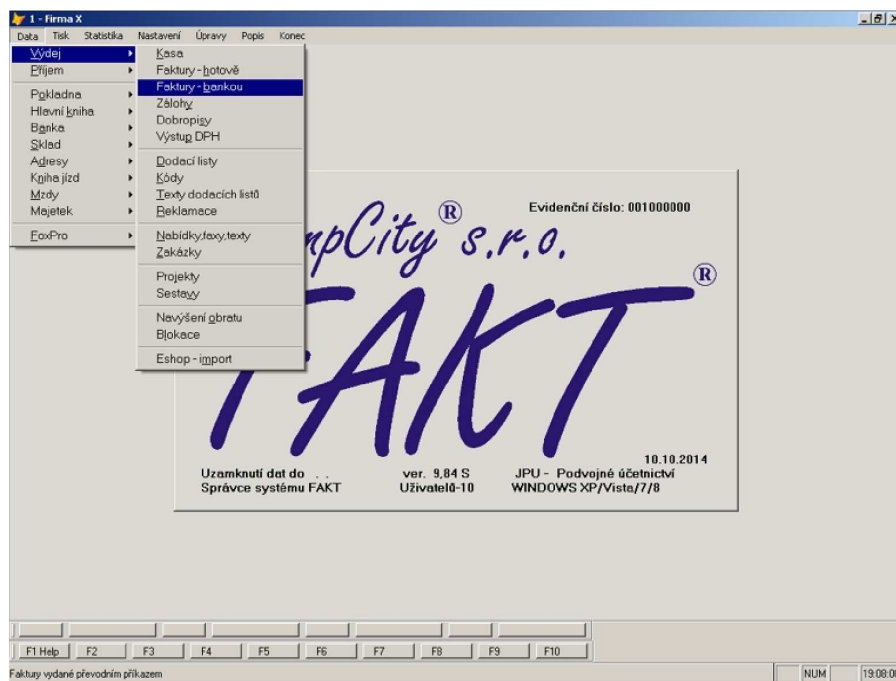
1 - Firma X

Data Tisk Statistika Nastavení Úpravy Popis Konec

Výdej
Příjem
Pokladna
Hlavní kniha
Banka
Sklad
Adresy
Kniha jízd
Mzdy
Majetek
FoxPro

Kasa
Faktury - hotově
Faktury - bankou
Zálohy
Dobropisy
Výstup DPH
Dodací listy
Kódy
Texty dodacích listů
Reklamace
Nabídky,faxy,texty
Zakázky
Projekty
Sestavy
Navýšení obratu
Blokace
Eshop - import

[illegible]mpCity® s.r.o.

Evidenční číslo: 001000000

FAKT®

10.10.2014

Uzamknutí dat do . .
Správce systému FAKT

ver. 9,84 S
Uživatelů-10

JPU - Podvojné účetnictví
WINDOWS XP/Vista/7/8

F1 Help F2 F3 F4 F5 F6 F7 F8 F9 F10

Faktury vydané převodním příkazem

NUM 19:08:0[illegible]